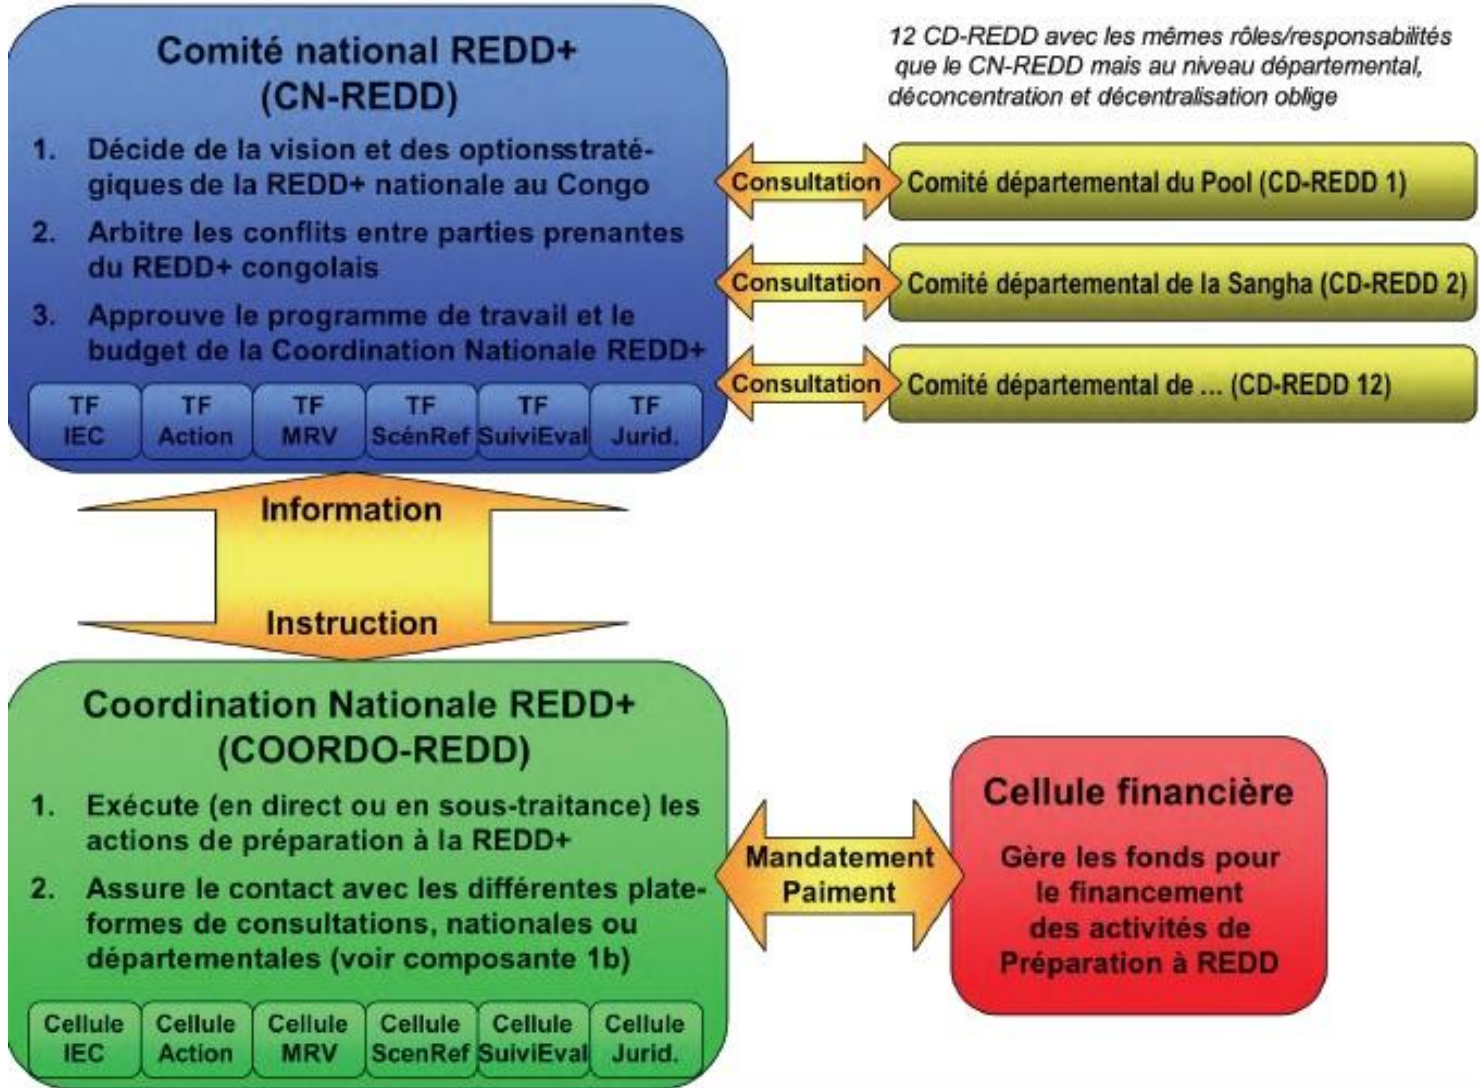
Comité national REDD+ (CN-REDD)

1. Décide de la vision et des optionsstratégiques de la REDD+ nationale au Congo

2. Arbitre les conflits entre parties prenantes du REDD+ congolais

3. Approuve le programme de travail et le budget de la Coordination Nationale REDD+

TF IEC | TF Action | TF MRV | TF ScénRef | TF SuiviEval | TF Jurid.

12 CD-REDD avec les mêmes rôles/responsabilités que le CN-REDD mais au niveau départemental, déconcentration et décentralisation oblige

Consultation
Comité départemental du Pool (CD-REDD 1)

Consultation
Comité départemental de la Sangha (CD-REDD 2)

Consultation
Comité départemental de ... (CD-REDD 12)

Information

Instruction

Coordination Nationale REDD+ (COORDO-REDD)

1. Exécute (en direct ou en sous-traitance) les actions de préparation à la REDD+

2. Assure le contact avec les différentes plateformes de consultations, nationales ou départementales (voir composante 1b)

Cellule IEC | Cellule Action | Cellule MRV | Cellule ScenRef | Cellule SuiviEval | Cellule Jurid.

Mandatement Paiment

Cellule financière

Gère les fonds pour le financement des activités de Préparation à REDD